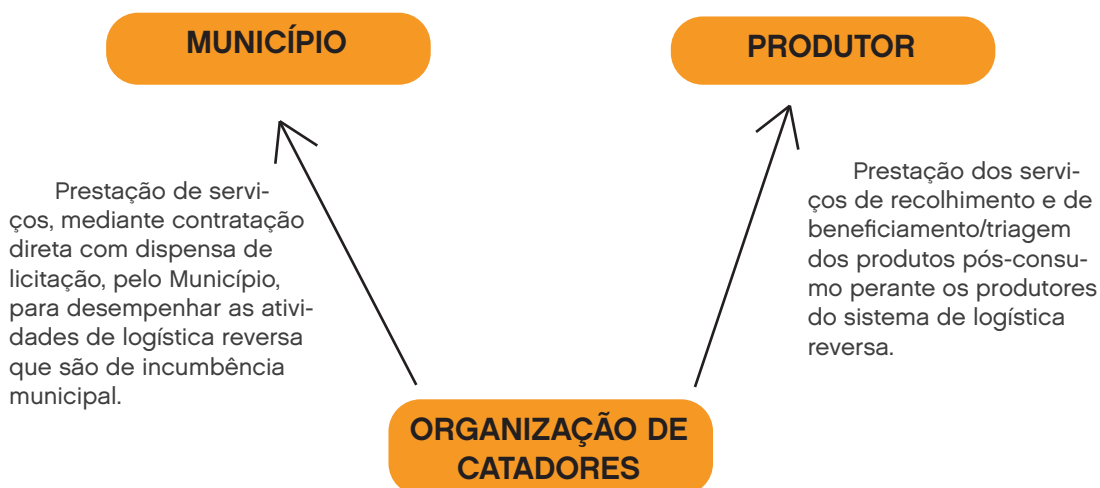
MUNICÍPIO

PRODUTOR

Prestação de serviços, mediante contratação direta com dispensa de licitação, pelo Município, para desempenhar as atividades de logística reversa que são de incumbência municipal.

Prestação dos serviços de recolhimento e de beneficiamento/triagem dos produtos pós-consumo perante os produtores do sistema de logística reversa.

ORGANIZAÇÃO DE CATADORES